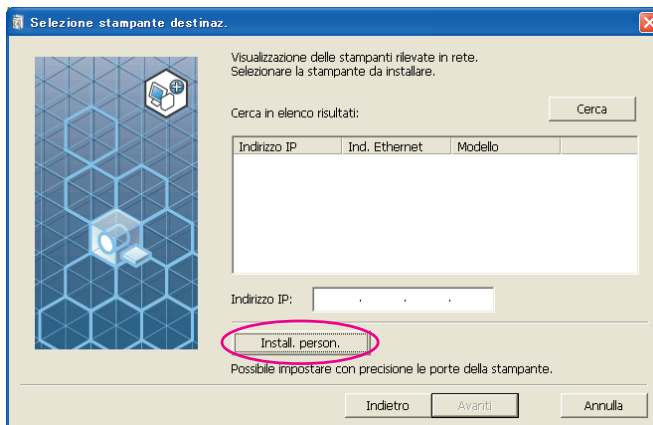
Selezione stampante destinaz.

Visualizzazione delle stampanti rilevate in rete.
Selezionare la stampante da installare.

Cerca in elenco risultati:

Cerca

| Indirizzo IP | Ind. Ethernet | Modello |
|---|---|---|

Indirizzo IP: . . .

Install. person.

Possibile impostare con precisione le porte della stampante.

Indietro

Avanti

Annulla